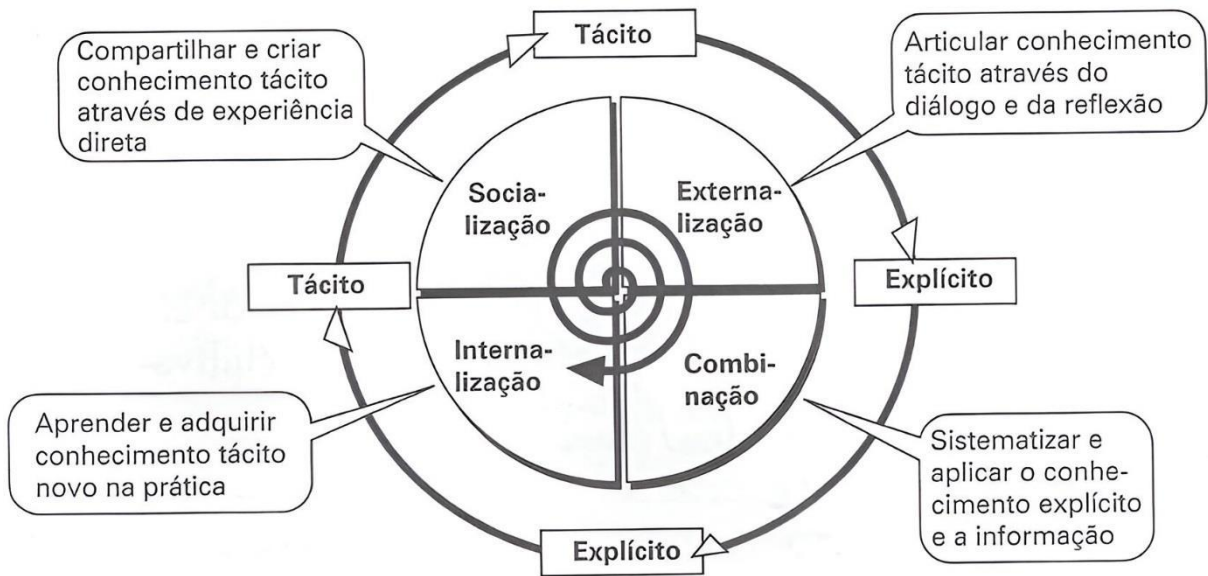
Tácito

Compartilhar e criar conhecimento tácito através de experiência direta

Articular conhecimento tácito através do diálogo e da reflexão

Socialização

Externalização

Tácito

Explícito

Internalização

Combinação

Aprender e adquirir conhecimento tácito novo na prática

Sistematizar e aplicar o conhecimento explícito e a informação

Explícito